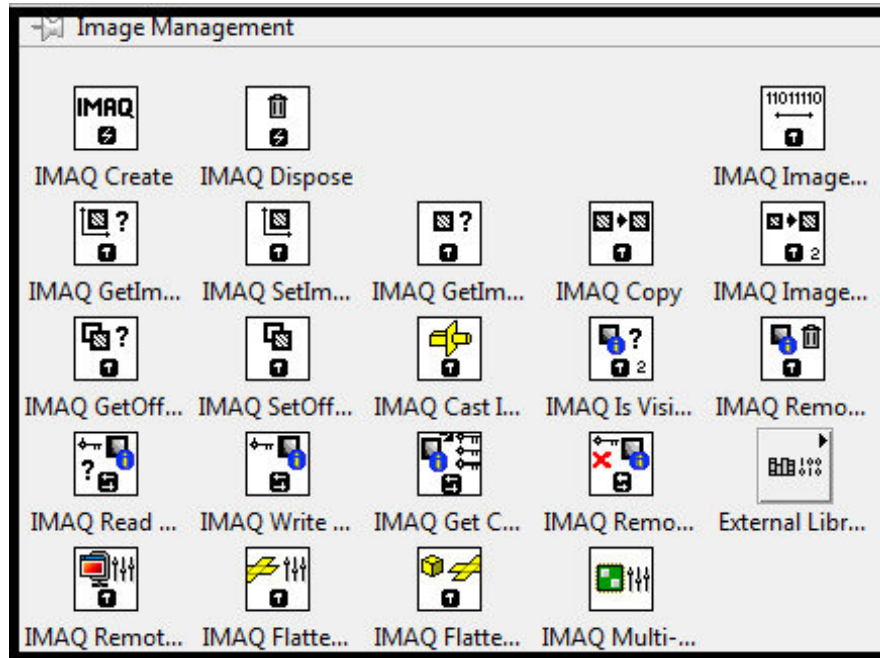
Image Management

IMAQ

IMAQ Create

IMAQ Dispose

11011110

IMAQ Image...

IMAQ GetIm...

IMAQ SetIm...

IMAQ GetIm...

IMAQ Copy

2

IMAQ Image...

IMAQ GetOff...

IMAQ SetOff...

IMAQ Cast I...

2

IMAQ Is Visi...

IMAQ Remo...

IMAQ Read ...

IMAQ Write ...

IMAQ Get C...

IMAQ Remo...

External Libr...

IMAQ Remot...

IMAQ Flatte...

IMAQ Flatte...

IMAQ Multi-...